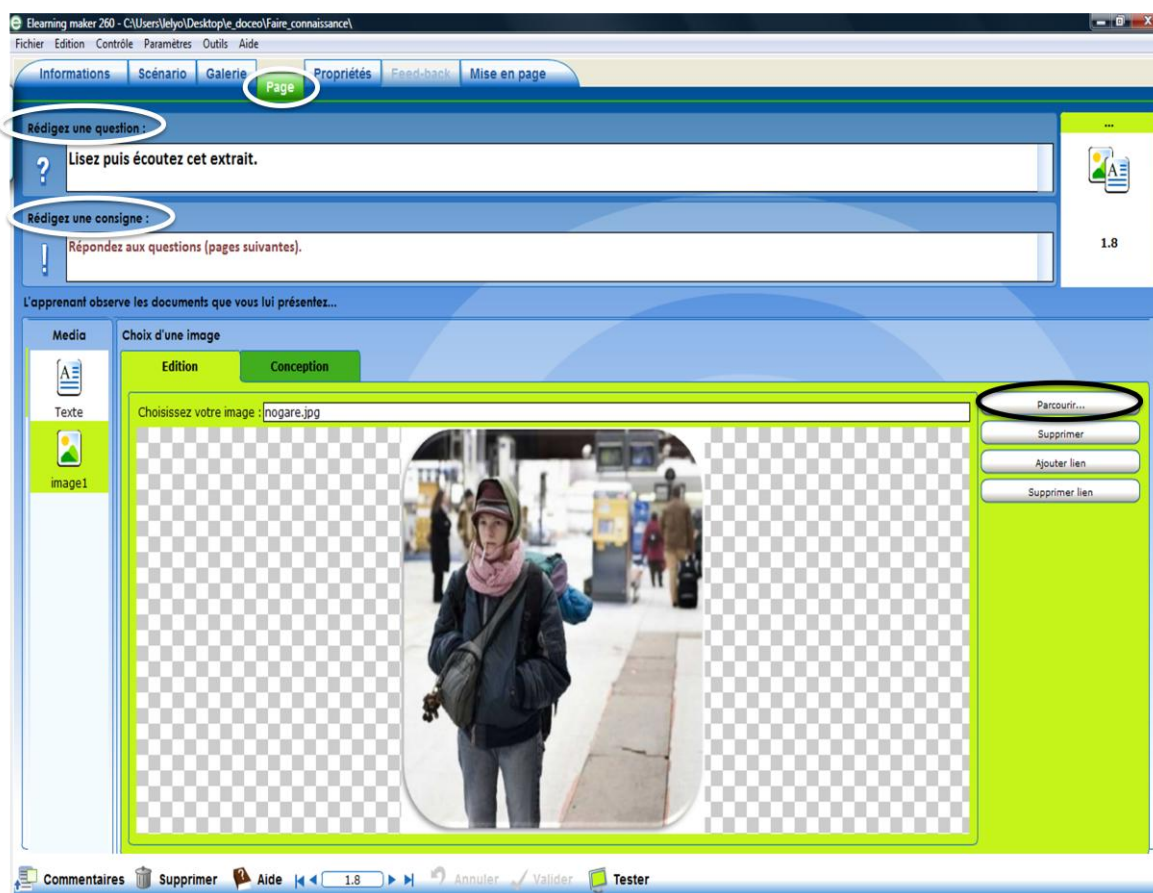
Elearning maker 260 - C:\Users\lelyo\Desktop\e_doceo\Faire_connaissance\

Fichier Edition Contrôle Paramètres Outils Aide

Informations Scénario Galerie Page Propriétés Feed-back Mise en page

Rédigez une question :

Lisez puis écoutez cet extrait.

Rédigez une consigne :

Répondez aux questions (pages suivantes).

...

1.8

L'apprenant observe les documents que vous lui présentez...

Media

Texte

image1

Choix d'une image

Edition Conception

Choisissez votre image : nogare.jpg

Parcourir...

Supprimer

Ajouter lien

Supprimer lien

Commentaires Supprimer Aide 1.8 Annuler Valider Tester